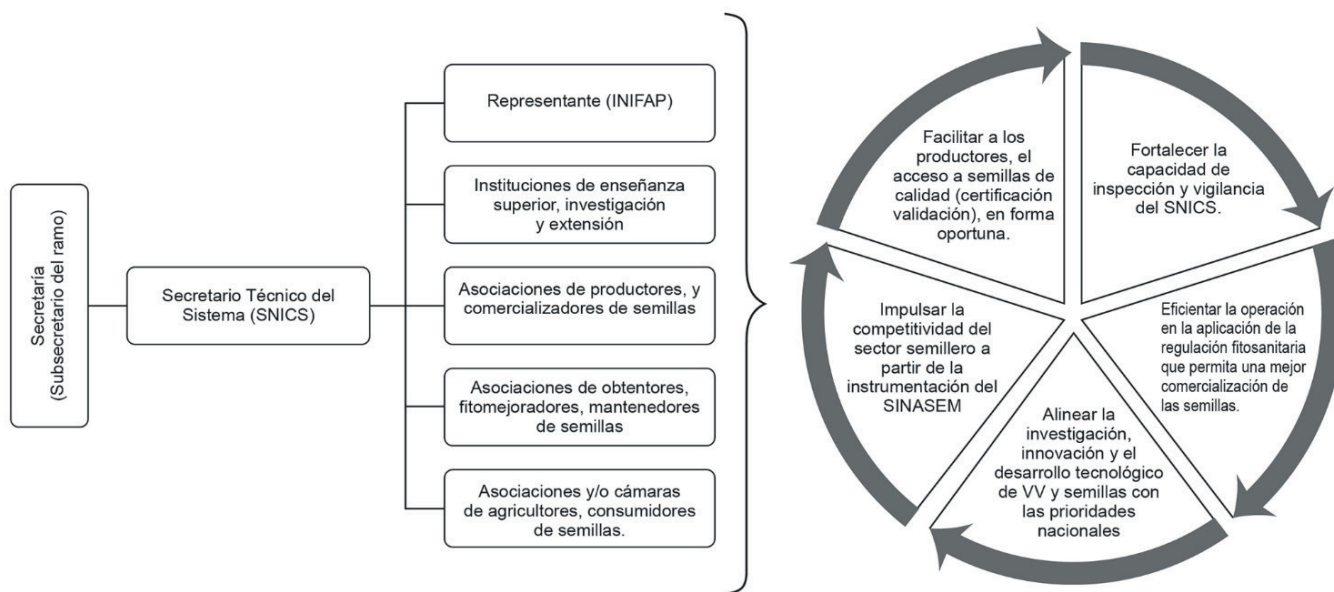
Secretaría
(Subsecretario del ramo)

Secretario Técnico del Sistema (SNICS)

Representante (INIFAP)

Instituciones de enseñanza superior, investigación y extensión

Asociaciones de productores, y comercializadores de semillas

Asociaciones de obtentores, fitomejoradores, mantenedores de semillas

Asociaciones y/o cámaras de agricultores, consumidores de semillas.

Facilitar a los productores, el acceso a semillas de calidad (certificación validación), en forma oportuna.

Fortalecer la capacidad de inspección y vigilancia del SNICS.

Eficientar la operación en la aplicación de la regulación fitosanitaria que permita una mejor comercialización de las semillas.

Alinear la investigación, innovación y el desarrollo tecnológico de VV y semillas con las prioridades nacionales

Impulsar la competitividad del sector semillero a partir de la instrumentación del SINASEM